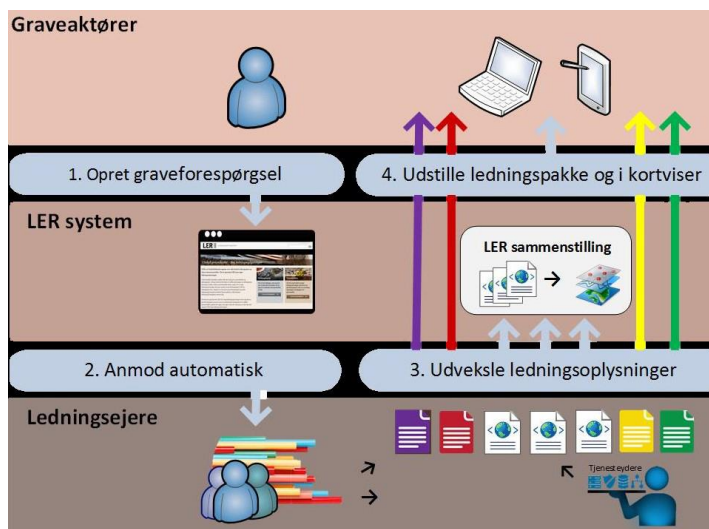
Graveaktører

1. Opret graveforespørgsel

4. Udstille ledningspakke og i kortviser

LER system

LER

LER sammenstilling

2. Anmod automatisk

3. Udveksle ledningsoplysninger

Ledningsejere

Tjenesteydere